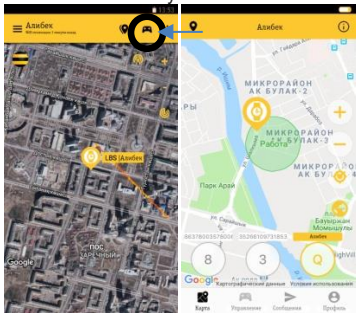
Алибек
Обновлено 1 минуту назад
LBS Алибек
пос
ЗАРЕЧНЫЙ
Google
Алибек
МИКРОРАЙОН АК БУЛАК-4
МИКРОРАЙОН АК БУЛАК-3
Работа
Парк Арай
Алибек
Баумекен Немецкий
8
3
Q
Google
Картографические данные
Условия использования
Карта
Управление
Сообщения
Профиль